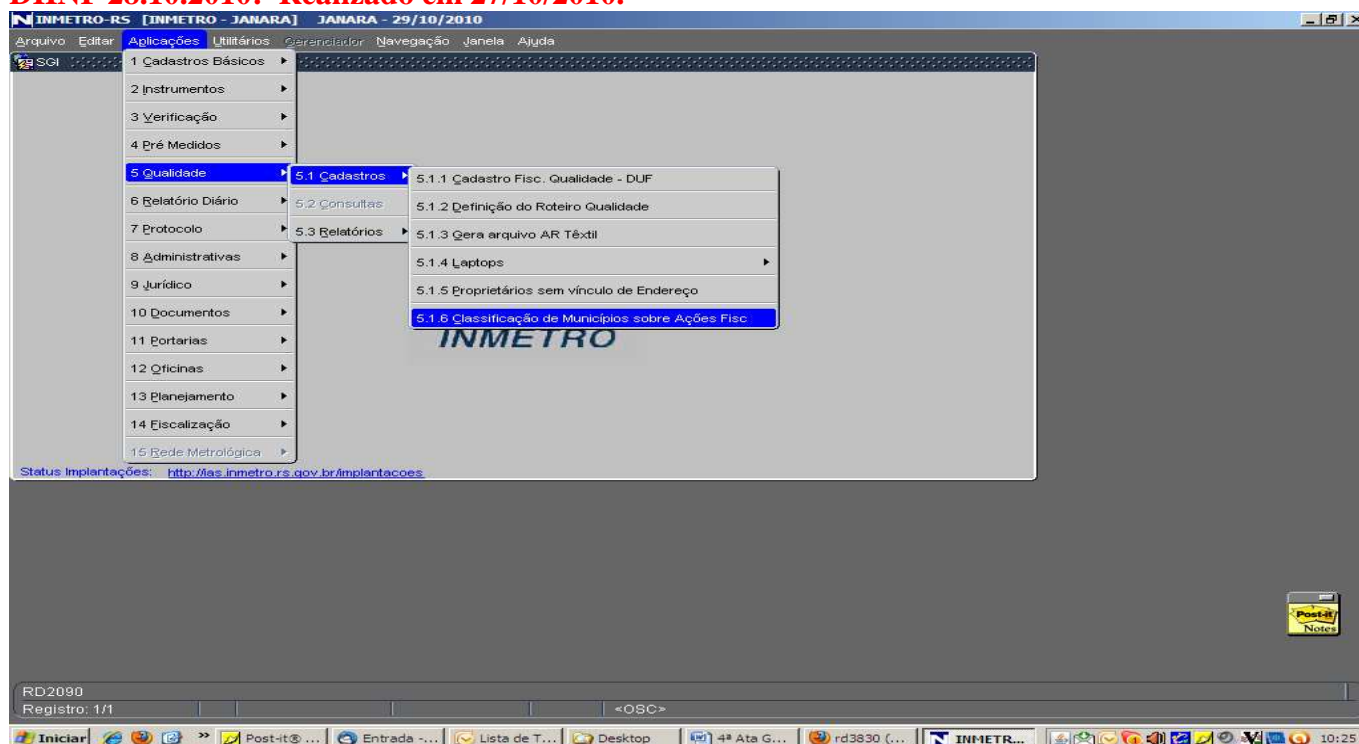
DIINF 28.10.2010. Realizado em 27/10/2010.

INMETRO-RS [INMETRO - JANARA] JANARA - 29/10/2010

Arquivo Editar Aplicações Utilitários Gerenciador Navegação Janela Ajuda

SGI

1 Cadastros Básicos
2 Instrumentos
3 Verificação
4 Pré Medidos
5 Qualidade
6 Relatório Diário
7 Protocolo
8 Administrativas
9 Jurídico
10 Documentos
11 Portarias
12 Oficinas
13 Planejamento
14 Fiscalização
15 Rede Metrológica

5.1 Cadastros
5.2 Consultas
5.3 Relatórios

5.1.1 Cadastro Fisc. Qualidade - DUF
5.1.2 Definição do Roteiro Qualidade
5.1.3 Gera arquivo AR Têxtil
5.1.4 Laptops
5.1.5 Proprietários sem vínculo de Endereço
5.1.6 Classificação de Municípios sobre Ações Fisc

INMETRO

Status Implantações: http://as.inmetro.rs.gov.br/implantacoes

Post-it Notes

RD2090
Registro: 1/1
<OSC>

Iniciar | Post-it® ... | Entrada -... | Lista de T... | Desktop | 4ª Ata G... | rd3830 (... | INMETR... | 10:25